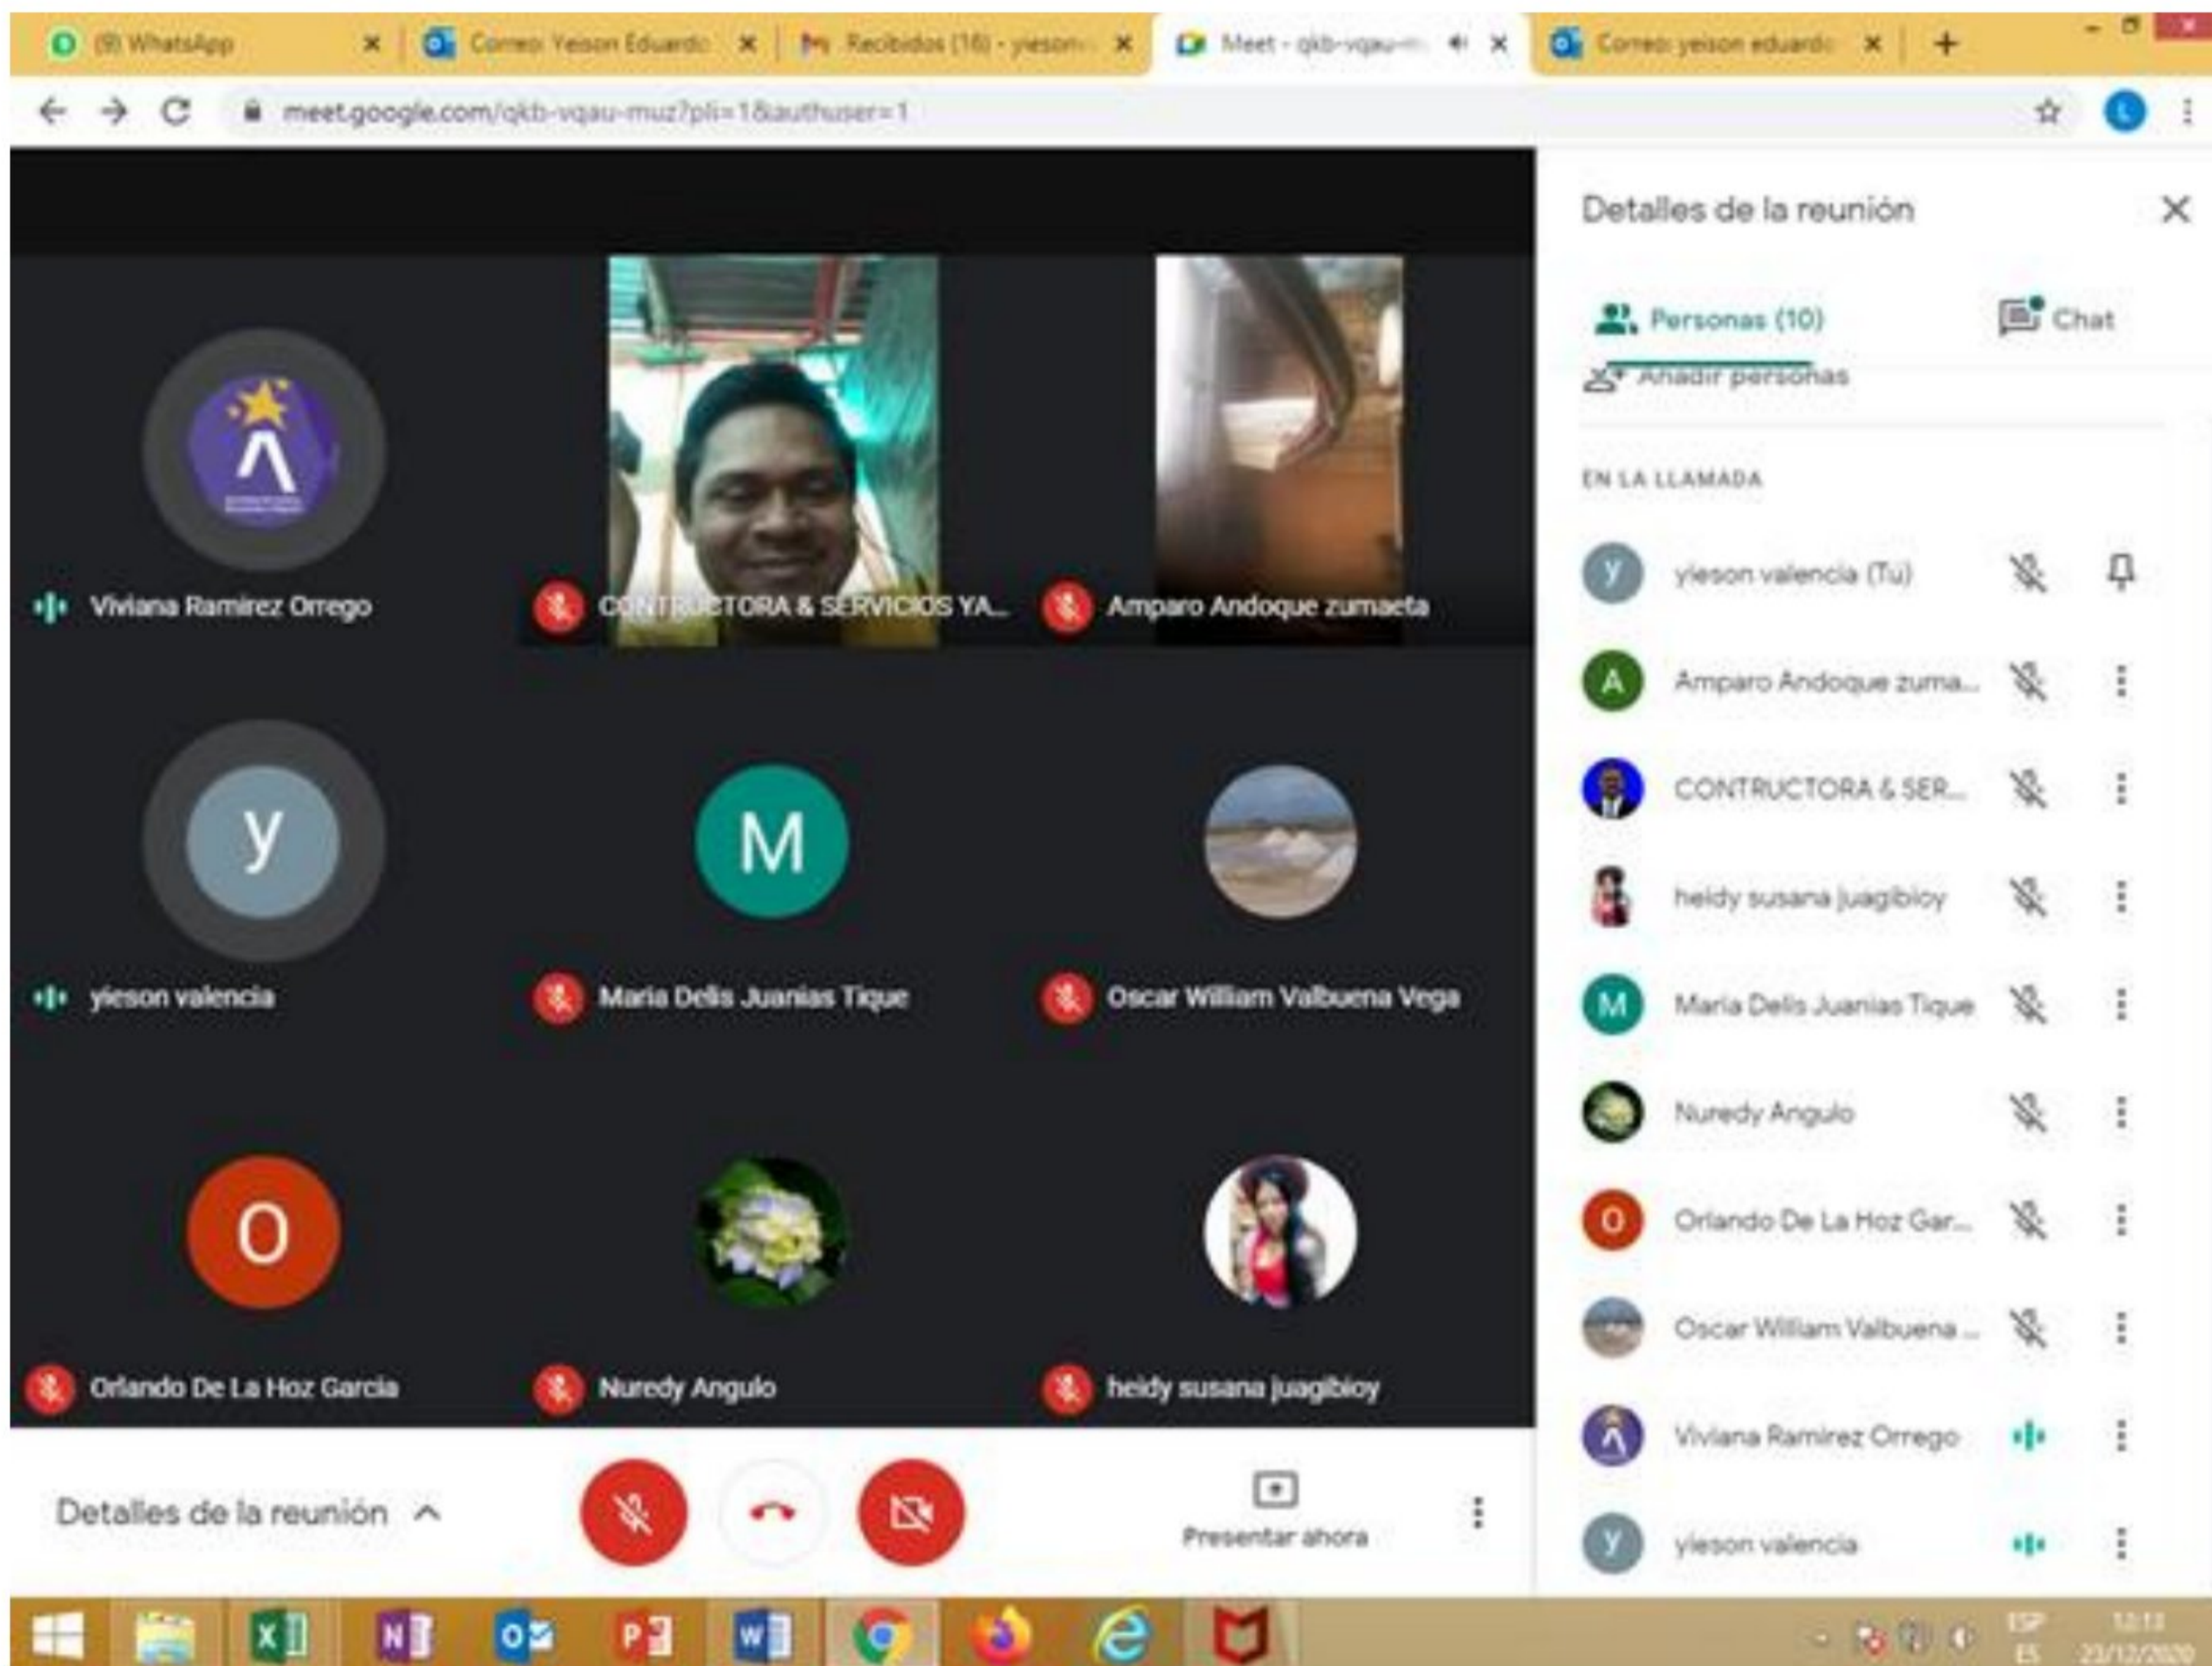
(9) WhatsApp
Correo: Yeison Eduardo
Recibidos (16) - yieson
Meet - qkb-vqau-m
Correo: yeison eduardo
meet.google.com/qkb-vqau-muz?pli=1&authuser=1

Viviana Ramirez Orrego
CONTRUCTORA & SERVICIOS YA...
Amparo Andoque zumaeta
y
yieson valencia
M
Maria Delis Juanias Tique
Oscar William Valbuena Vega
O
Orlando De La Hoz Garcia
Nuredy Angulo
heidy susana juagibioy

Detalles de la reunión
Presentar ahora

Detalles de la reunión
Personas (10)
Chat
Añadir personas
EN LA LLAMADA
yieson valencia (Tú)
Amparo Andoque zuma...
CONTRUCTORA & SER...
heidy susana juagibioy
Maria Delis Juanias Tique
Nuredy Angulo
Orlando De La Hoz Gar...
Oscar William Valbuena ...
Viviana Ramirez Orrego
yieson valencia

ESP ES
12:13
23/12/2020